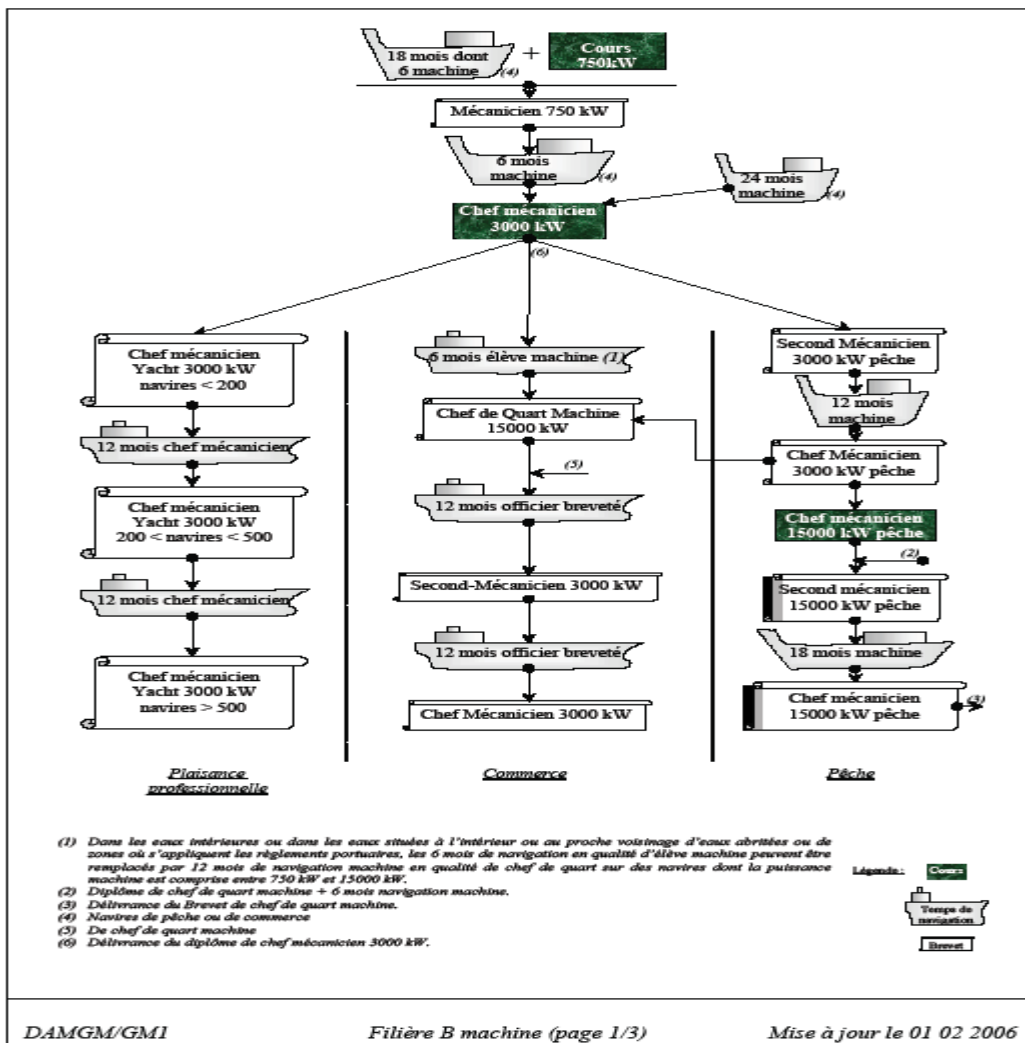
18 mois dont 6 machine (4)

Cours 750kW

Mécanicien 750 kW

6 mois machine (4)

24 mois machine (4)

Chef mécanicien 3000 kW

(6)

Chef mécanicien Yacht 3000 kW navires < 200

12 mois chef mécanicien

Chef mécanicien Yacht 3000 kW 200 < navires < 500

12 mois chef mécanicien

Chef mécanicien Yacht 3000 kW navires > 500

6 mois élève machine (1)

Chef de Quart Machine 15000 kW

(5)

12 mois officier breveté

Second-Mécanicien 3000 kW

12 mois officier breveté

Chef Mécanicien 3000 kW

Second Mécanicien 3000 kW pêche

12 mois machine

Chef Mécanicien 3000 kW pêche

Chef mécanicien 15000 kW pêche

(2)

Second mécanicien 15000 kW pêche

18 mois machine

Chef mécanicien 15000 kW pêche

(3)

Plaisance professionnelle

Commerce

Pêche

(1) Dans les eaux intérieures ou dans les eaux situées à l'intérieur ou au proche voisinage d'eaux abritées ou de zones où s'appliquent les règlements portuaires, les 6 mois de navigation en qualité d'élève machine peuvent être remplacés par 12 mois de navigation machine en qualité de chef de quart sur des navires dont la puissance machine est comprise entre 750 kW et 15000 kW.
(2) Diplôme de chef de quart machine + 6 mois navigation machine.
(3) Délivrance du Brevet de chef de quart machine.
(4) Navires de pêche ou de commerce
(5) De chef de quart machine
(6) Délivrance du diplôme de chef mécanicien 3000 kW.

Légende : Cours

Temps de navigation

Brevet

DAMGM/GM1

Filière B machine (page 1/3)

Mise à jour le 01 02 2006